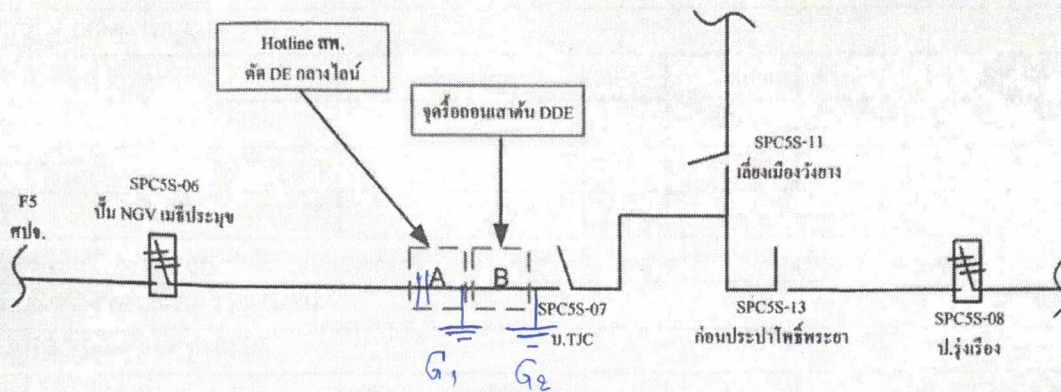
Hotline สฟ.
ตัด DE กลางไลน์

จุดรื้อถอนเสาต้น DDE

SPC5S-11
เลี่ยงเมืองวังขาง

F5
สปจ.

SPC5S-06
ปั๊ม NGV เมธีประมุข

A

B

SPC5S-07
บ.TJC

SPC5S-13
ก่อนประปาโพธิ์พระยา

SPC5S-08
ป.รุ่งเรือง

$G_1$

$G_2$